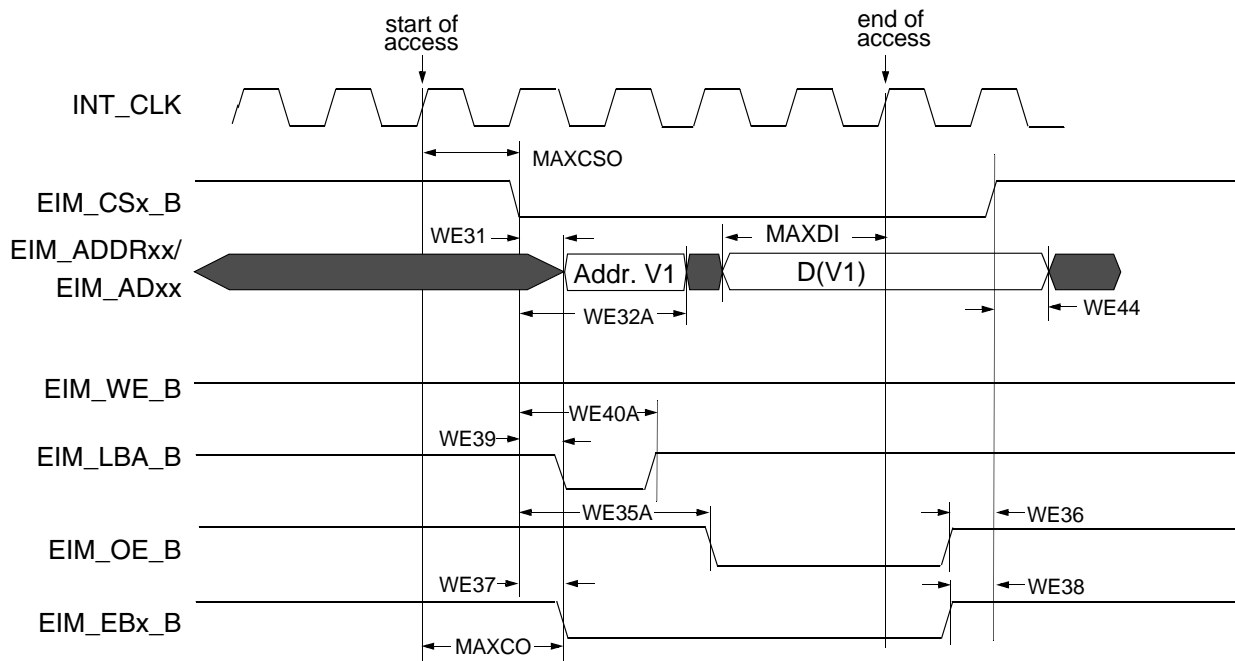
start of access

end of access

INT_CLK

MAXCSO

EIM_CSx_B

WE31

MAXDI

EIM_ADDRxx/
EIM_ADxx

Addr. V1

D(V1)

WE32A

WE44

EIM_WE_B

WE40A

WE39

EIM_LBA_B

WE35A

WE36

EIM_OE_B

WE37

WE38

EIM_EBx_B

MAXCO